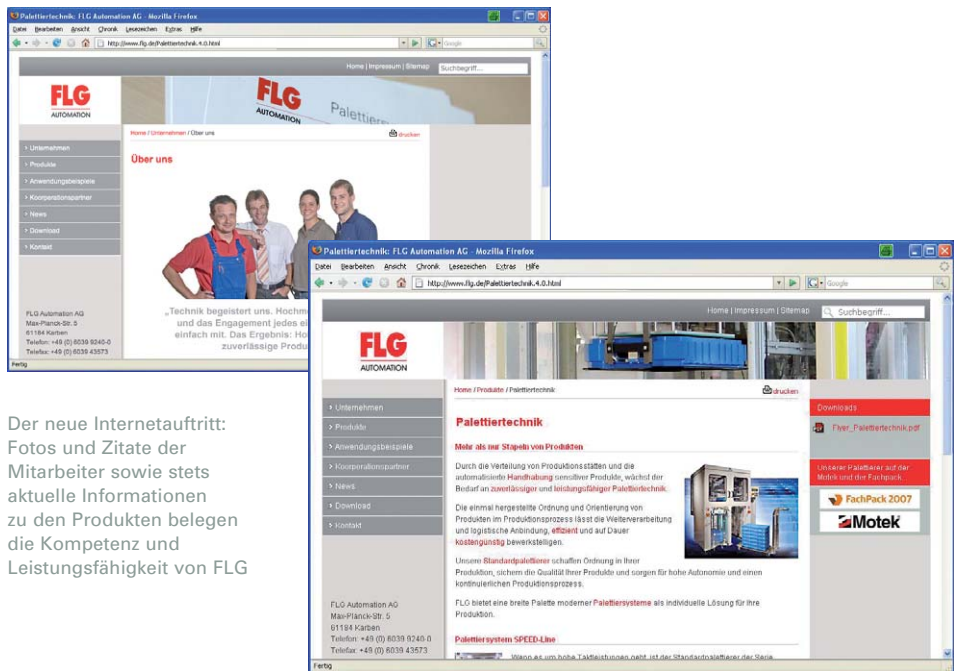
Palettiertechnik: FLG Automation AG - Mozilla Firefox
Datei Bearbeiten Ansicht Chronik Lesezeichen Extras Hilfe
http://www.flg.de/Palettiertechnik.4.0.html
Google
Home | Impressum | Sitemap Suchbegriff...
FLG AUTOMATION
FLG AUTOMATION Palettier
Home / Unternehmen / Über uns
drucken
Über uns
› Unternehmen
› Produkte
› Anwendungsbeispiele
› Kooperationspartner
› News
› Download
› Kontakt
FLG Automation AG
Max-Planck-Str. 5
61184 Karben
Telefon: +49 (0) 6039 9240-0
Telefax: +49 (0) 6039 43573
„Technik begeistert uns. Hochm
und das Engagement jedes ei
einfach mit. Das Ergebnis: Ho
zuverlässige Produ
Fertig

Der neue Internetauftritt: Fotos und Zitate der Mitarbeiter sowie stets aktuelle Informationen zu den Produkten belegen die Kompetenz und Leistungsfähigkeit von FLG

Palettiertechnik: FLG Automation AG - Mozilla Firefox
Datei Bearbeiten Ansicht Chronik Lesezeichen Extras Hilfe
http://www.flg.de/Palettiertechnik.4.0.html
Google
Home | Impressum | Sitemap Suchbegriff...
FLG AUTOMATION
Home / Produkte / Palettiertechnik
drucken
› Unternehmen
› Produkte
› Anwendungsbeispiele
› Kooperationspartner
› News
› Download
› Kontakt
Palettiertechnik
Mehr als nur Stapeln von Produkten
Durch die Verteilung von Produktionsstätten und die automatisierte Handhabung sensitiver Produkte, wächst der Bedarf an zuverlässiger und leistungsfähiger Palettiertechnik.
Die einmal hergestellte Ordnung und Orientierung von Produkten im Produktionsprozess lässt die Weiterverarbeitung und logistische Anbindung, effizient und auf Dauer kostengünstig bewerkstelligen.
Unsere Standardpalettierer schaffen Ordnung in Ihrer Produktion, sichern die Qualität Ihrer Produkte und sorgen für hohe Autonomie und einen kontinuierlichen Produktionsprozess.
FLG bietet eine breite Palette moderner Palettiersysteme als individuelle Lösung für Ihre Produktion.
Palettiersystem SPEED-Line
Wenn es um hohe Taktleistungen geht, ist der Standardpalettierer der Serie
Downloads
Flyer_Palettiertechnik.pdf
Unserer Palettierer auf der Motek und der Fachpack
FachPack 2007
Motek
FLG Automation AG
Max-Planck-Str. 5
61184 Karben
Telefon: +49 (0) 6039 9240-0
Telefax: +49 (0) 6039 43573
Fertig